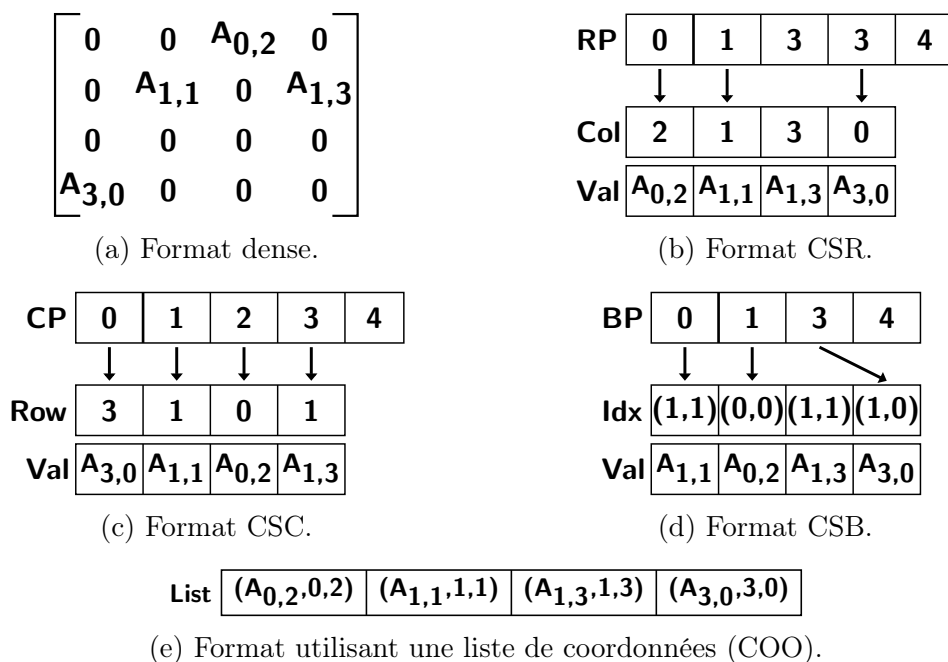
$\begin{bmatrix} 0 & 0 & A_{0,2} & 0 \\ 0 & A_{1,1} & 0 & A_{1,3} \\ 0 & 0 & 0 & 0 \\ A_{3,0} & 0 & 0 & 0 \end{bmatrix}$

(a) Format dense.

| RP | 0 | 1 | 3 | 3 | 4 |
|---|---|---|---|---|---|

| Col | 2 | 1 | 3 | 0 |
|---|---|---|---|---|
| Val | $A_{0,2}$ | $A_{1,1}$ | $A_{1,3}$ | $A_{3,0}$ |

(b) Format CSR.

| CP | 0 | 1 | 2 | 3 | 4 |
|---|---|---|---|---|---|

| Row | 3 | 1 | 0 | 1 |
|---|---|---|---|---|
| Val | $A_{3,0}$ | $A_{1,1}$ | $A_{0,2}$ | $A_{1,3}$ |

(c) Format CSC.

| BP | 0 | 1 | 3 | 4 |
|---|---|---|---|---|

| Idx | (1,1) | (0,0) | (1,1) | (1,0) |
|---|---|---|---|---|
| Val | $A_{1,1}$ | $A_{0,2}$ | $A_{1,3}$ | $A_{3,0}$ |

(d) Format CSB.

| List | ($A_{0,2}$,0,2) | ($A_{1,1}$,1,1) | ($A_{1,3}$,1,3) | ($A_{3,0}$,3,0) |
|---|---|---|---|---|

(e) Format utilisant une liste de coordonnées (COO).